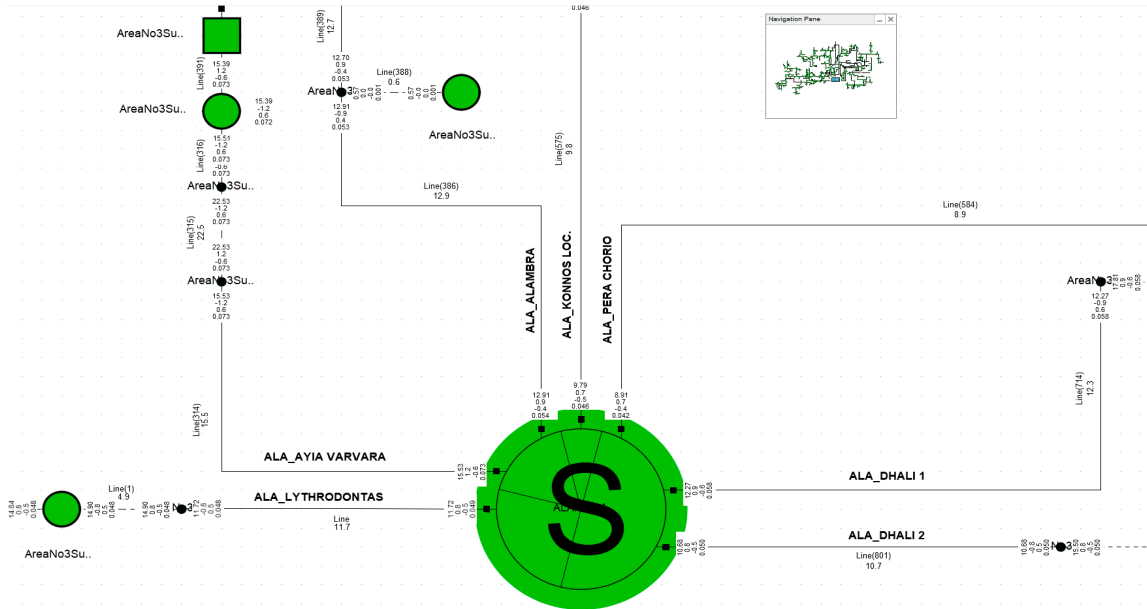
AreaNo3Su..
Line(389)
12.7
0.046
Navigation Pane
15.39
1.2
-0.6
0.073
Line(391)
AreaNo3Su..
15.39
-1.2
0.6
0.072
12.70
0.9
-0.4
0.053
Line(388)
0.6
AreaNo3
12.91
-0.9
0.4
0.053
AreaNo3Su..
15.51
-1.2
0.6
0.073
Line(316)
0.073
-0.6
0.073
AreaNo3Su..
22.53
-1.2
0.6
0.073
Line(315)
22.5
22.53
1.2
-0.6
0.073
AreaNo3Su..
15.53
-1.2
0.6
0.073
Line(575)
9.8
Line(386)
12.9
Line(584)
8.9
ALA_ALAMBRA
ALA_KONNOS LOC.
ALA_PERA CHORIO
AreaNo3
12.27
-0.9
0.6
0.058
Line(714)
12.3
Line(314)
15.5
12.91
0.9
-0.4
0.054
9.79
0.7
-0.5
0.046
8.91
0.7
-0.4
0.042
ALA_AYIA VARVARA
15.53
1.2
-0.6
0.073
ALA_DHALI 1
Line(1)
4.9
14.84
0.8
-0.5
0.048
14.90
0.8
-0.5
0.048
ALA_LYTHRODONTAS
Line
11.7
ALA
S
ALA_DHALI 2
Line(801)
10.7
10.68
0.8
-0.5
0.050
AreaNo3Su..